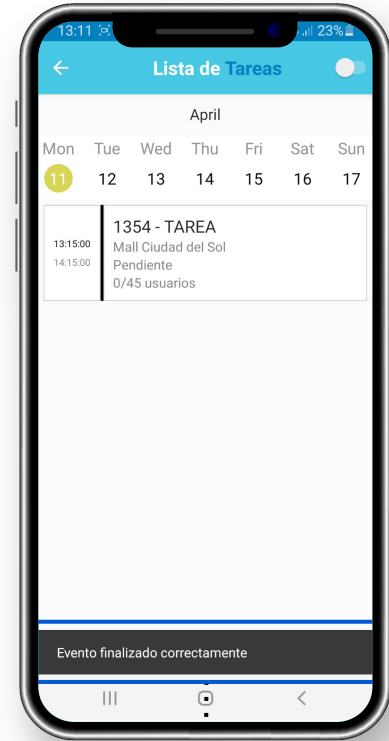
13:11 23%

Lista de Tareas

April

| Mon | Tue | Wed | Thu | Fri | Sat | Sun |
|---|---|---|---|---|---|---|
| 11 | 12 | 13 | 14 | 15 | 16 | 17 |

13:15:00
14:15:00

1354 - TAREA
Mall Ciudad del Sol
Pendiente
0/45 usuarios

Evento finalizado correctamente